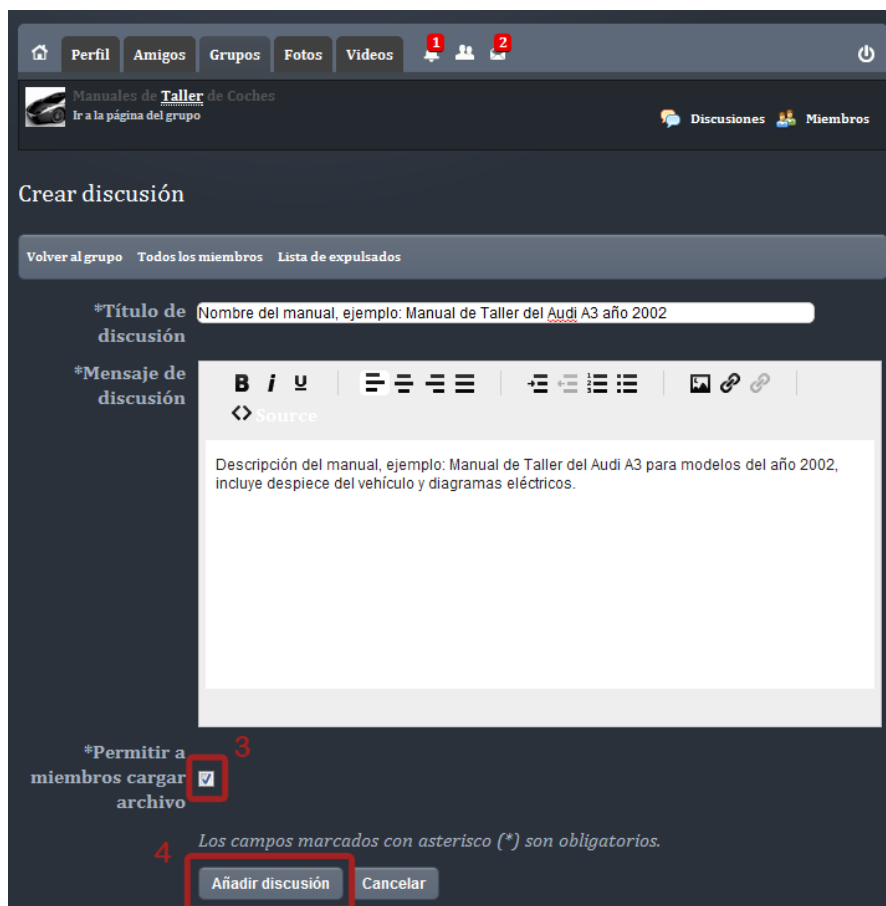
Perfil Amigos Grupos Fotos Videos 1 2

Manuales de Taller de Coches
Ir a la página del grupo

Discusiones Miembros

Crear discusión

Volver al grupo Todos los miembros Lista de expulsados

*Título de discusión
Nombre del manual, ejemplo: Manual de Taller del Audi A3 año 2002

*Mensaje de discusión
B I U
Source

Descripción del manual, ejemplo: Manual de Taller del Audi A3 para modelos del año 2002, incluye despiece del vehículo y diagramas eléctricos.

3
*Permitir a miembros cargar archivo

Los campos marcados con asterisco (*) son obligatorios.

4
Añadir discusión Cancelar